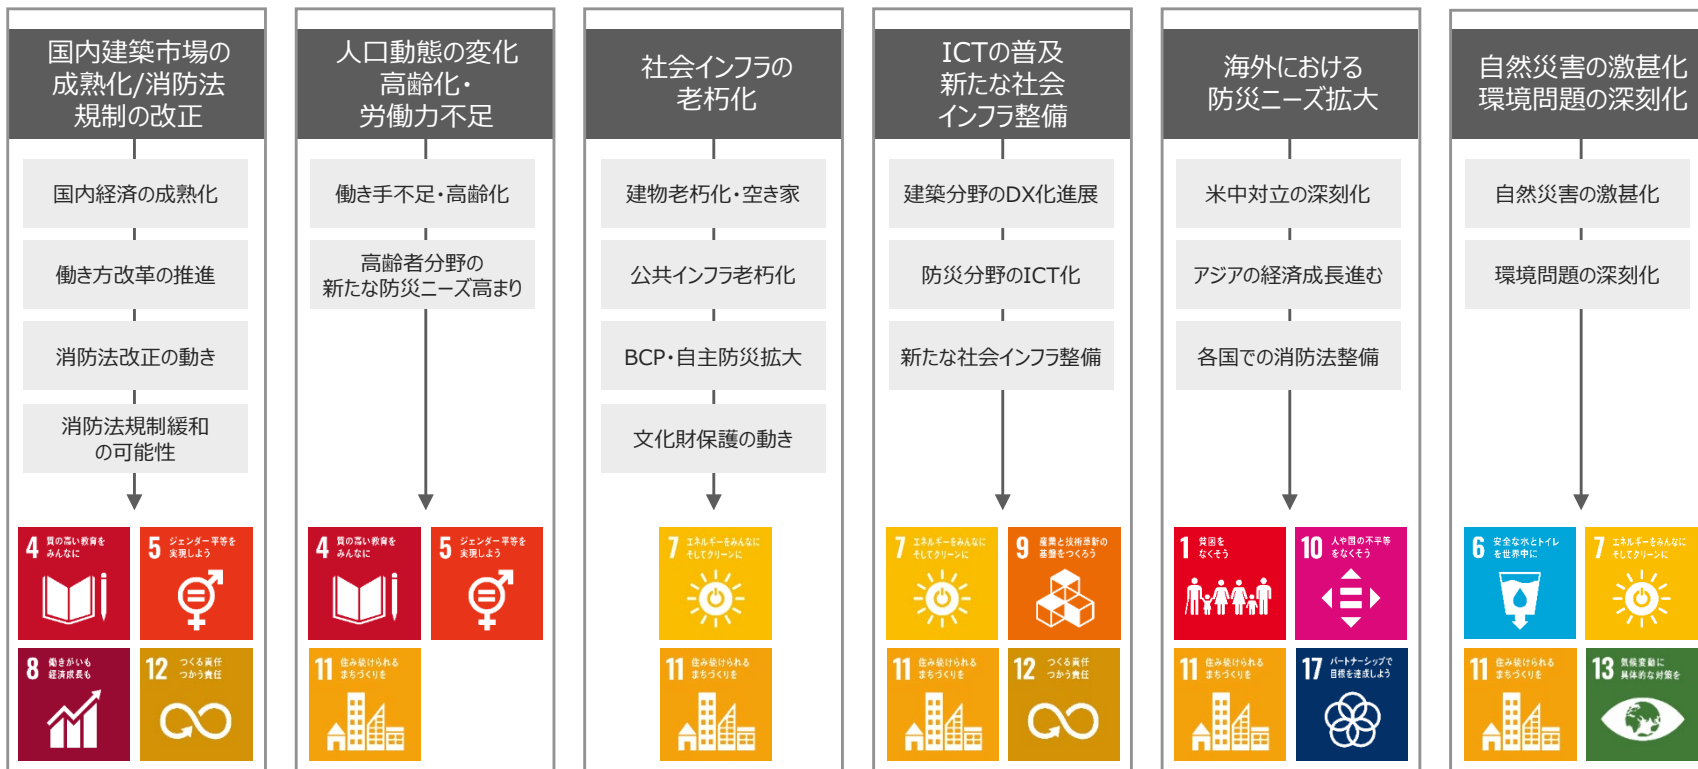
国内建築市場の成熟化/消防法規制の改正

国内経済の成熟化

働き方改革の推進

消防法改正の動き

消防法規制緩和の可能性

4 質の高い教育をみんなに
5 ジェンダー平等を実現しよう
8 働きがいも経済成長も
12 つくる責任つかう責任

人口動態の変化高齢化・労働力不足

働き手不足・高齢化

高齢者分野の新たな防災ニーズ高まり

4 質の高い教育をみんなに
5 ジェンダー平等を実現しよう
11 住み続けられるまちづくりを

社会インフラの老朽化

建物老朽化・空き家

公共インフラ老朽化

BCP・自主防災拡大

文化財保護の動き

7 エネルギーをみんなにそしてクリーンに
11 住み続けられるまちづくりを

ICTの普及新たな社会インフラ整備

建築分野のDX化進展

防災分野のICT化

新たな社会インフラ整備

7 エネルギーをみんなにそしてクリーンに
9 産業と技術革新の基盤をつくろう
11 住み続けられるまちづくりを
12 つくる責任つかう責任

海外における防災ニーズ拡大

米中対立の深刻化

アジアの経済成長進む

各国での消防法整備

1 貧困をなくそう
10 人や国の不平等をなくそう
11 住み続けられるまちづくりを
17 パートナーシップで目標を達成しよう

自然災害の激甚化環境問題の深刻化

自然災害の激甚化

環境問題の深刻化

6 安全な水とトイレを世界中に
7 エネルギーをみんなにそしてクリーンに
11 住み続けられるまちづくりを
13 気候変動に具体的な対策を